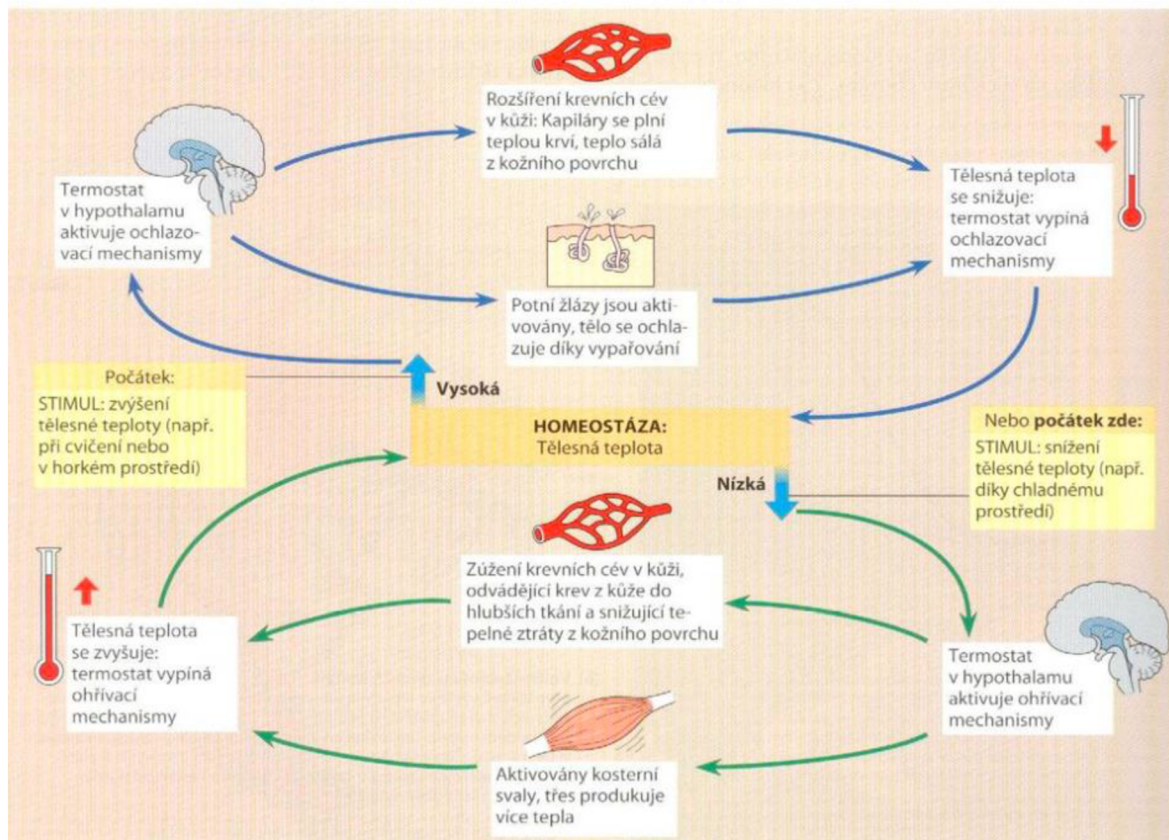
Rozšíření krevních cév v kůži: Kapiláry se plní teplou krví, teplo sálá z kožního povrchu

Termostat v hypothalamu aktivuje ochlazovací mechanismy

Tělesná teplota se snižuje: termostat vypíná ochlazovací mechanismy

Potní žlázy jsou aktivovány, tělo se ochlazuje díky vypařování

Počátek:
STIMUL: zvýšení tělesné teploty (např. při cvičení nebo v horkém prostředí)

Vysoká

HOMEOSTÁZA:
Tělesná teplota

Nízká

Nebo počátek zde:
STIMUL: snížení tělesné teploty (např. díky chladnému prostředí)

Zúžení krevních cév v kůži, odvádějící krev z kůže do hlubších tkání a snižující tepelné ztráty z kožního povrchu

Tělesná teplota se zvyšuje: termostat vypíná ohřívací mechanismy

Termostat v hypothalamu aktivuje ohřívací mechanismy

Aktivovány kosterní svaly, třes produkuje více tepla